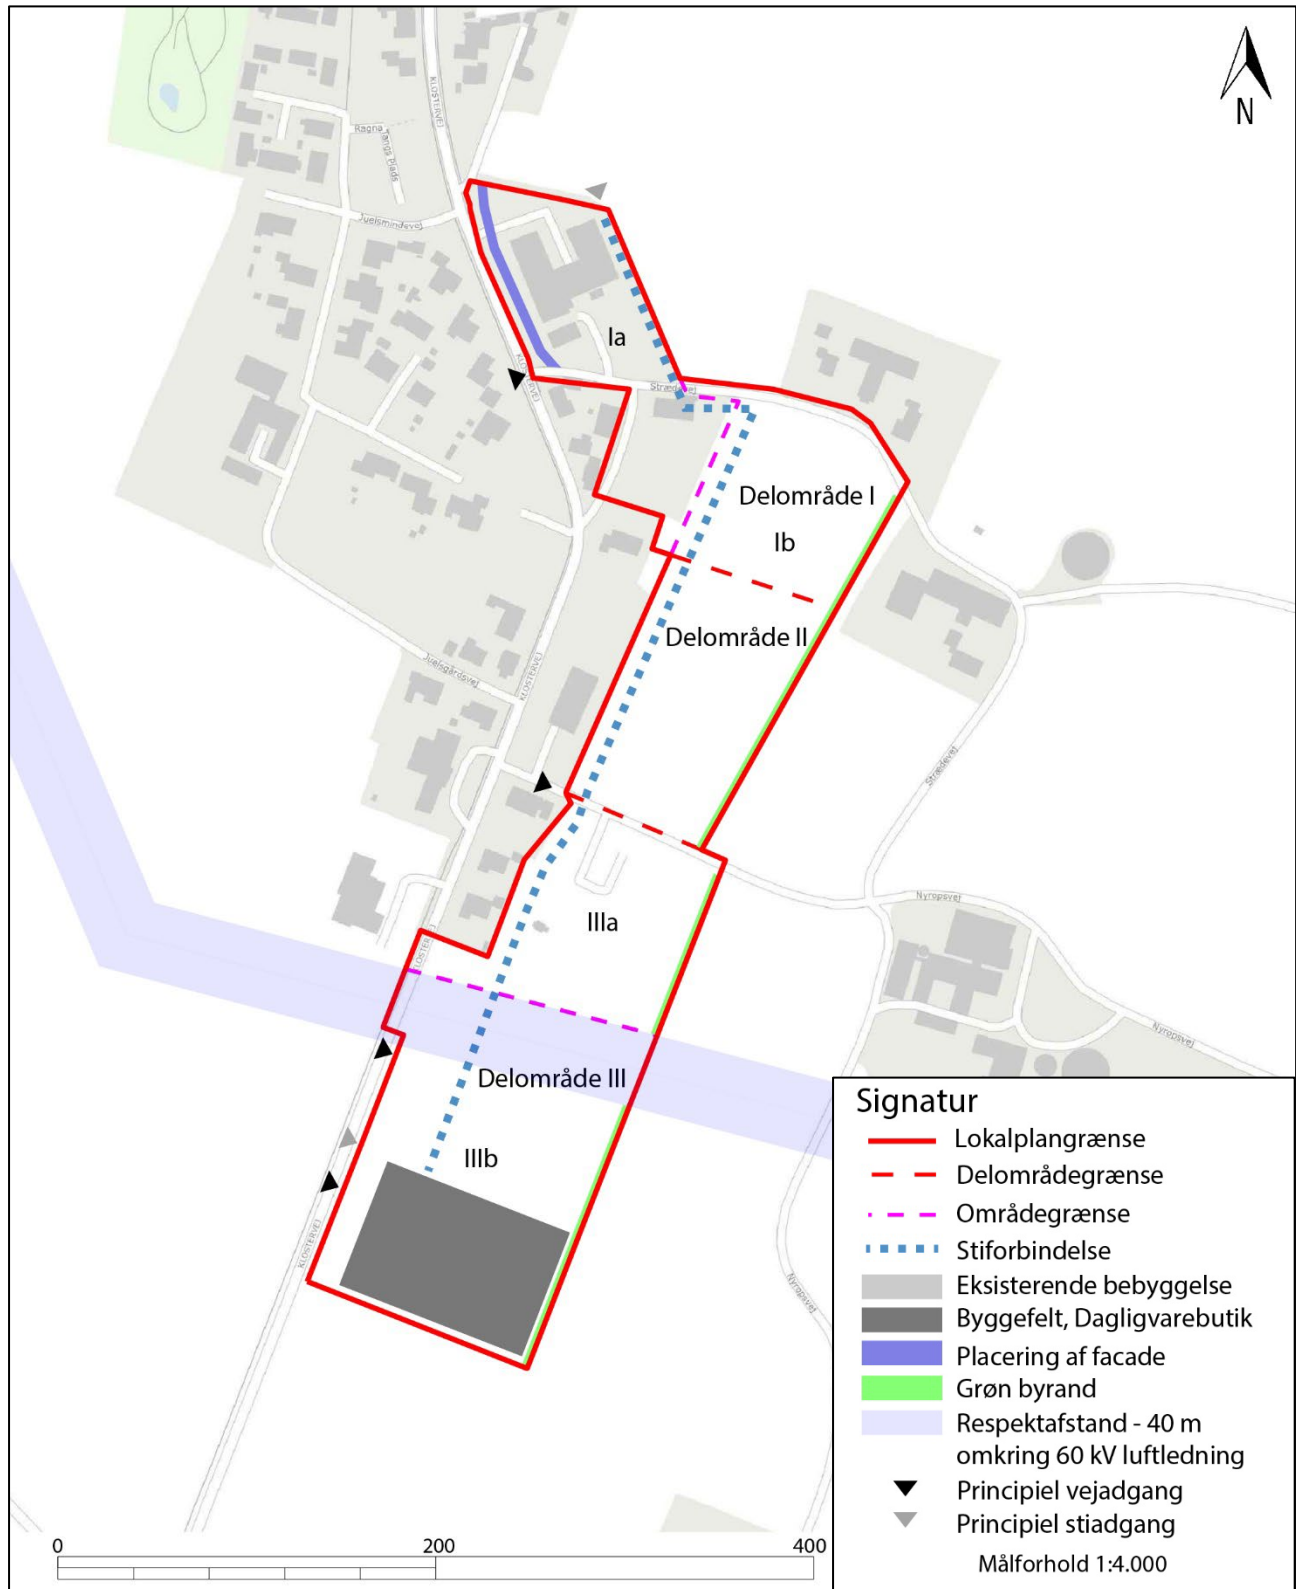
N

Klostervej

Ragna Fangs Plads

Juelsmindevej

Strædevej

Ia

Delområde I

Ib

Delområde II

Juelsgårdsvej

Klostervej

Strædevej

Nyropsvej

IIIa

Nyropsvej

Klostervej

Delområde III

IIIb

Klostervej

Nyropsvej

Signatur
Lokalplangrænse
Delområdegrænse
Områdegrænse
Stiforbindelse
Eksisterende bebyggelse
Byggefelt, Dagligvarebutik
Placering af facade
Grøn byrand
Respektafstand - 40 m omkring 60 kV luftledning
Principiel vejadgang
Principiel stiadgang
Målforhold 1:4.000

0 200 400